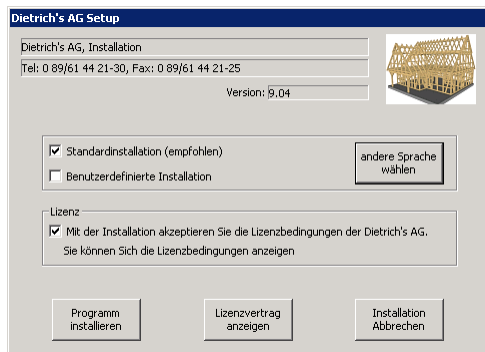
Dietrich's AG Setup

Dietrich's AG, Installation

Tel: 0 89/61 44 21-30, Fax: 0 89/61 44 21-25

Version: 9.04

Standardinstallation (empfohlen)

Benutzerdefinierte Installation

andere Sprache wählen

Lizenz

Mit der Installation akzeptieren Sie die Lizenzbedingungen der Dietrich's AG. Sie können Sich die Lizenzbedingungen anzeigen

Programm installieren

Lizenzvertrag anzeigen

Installation Abbrechen